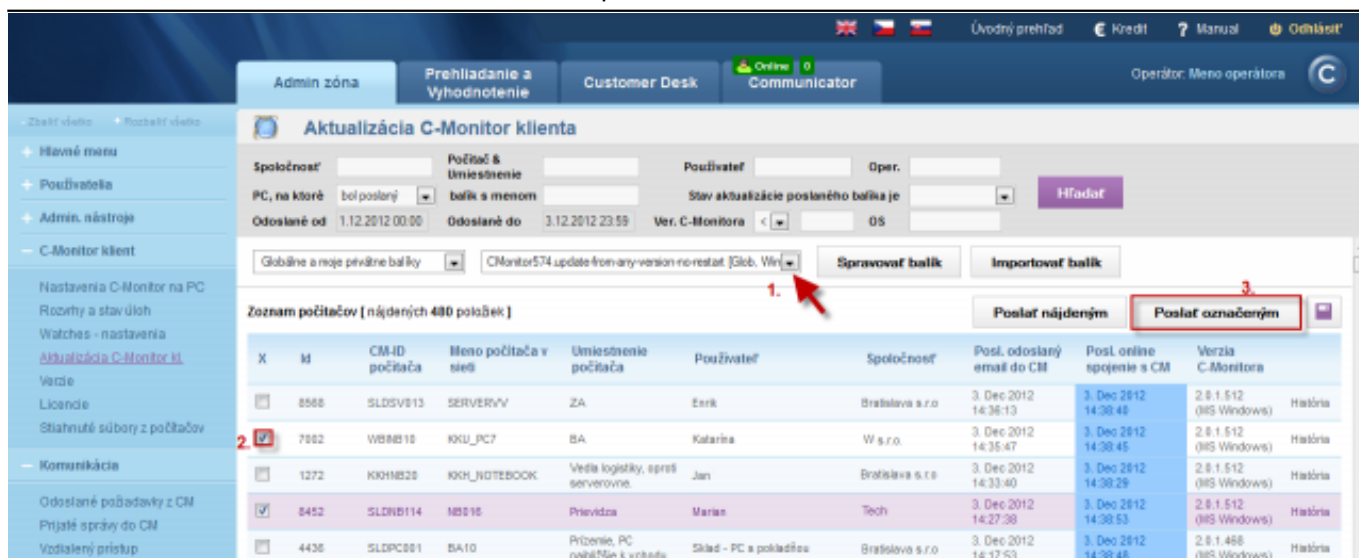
Úvodný prehľad Kredit Manual Odhlásiť

Admin zóna
Prehliadanie a Vyhodnotenie
Customer Desk
Online 0 Communicator
Operátor: Meno operátora

Zbaliť všetko Rozbaliť všetko
Hlavné menu
Používatelia
Admin. nástroje
C-Monitor klient
Nastavenia C-Monitor na PC
Rozvrhy a stav úloh
Watches - nastavenia
Aktualizácia C-Monitor kl.
Verzie
Licencie
Stiahnuté súbory z počítačov
Komunikácia
Odoslané požiadavky z CM
Prijaté správy do CM
Vzdialený prístup

Aktualizácia C-Monitor klienta

Spoločnosť
Počítač & Umiestnenie
Používateľ
Oper.
PC, na ktoré bol poslaný
balík s menom
Stav aktualizácie poslaného balíka je
Hľadať
Odoslané od 1.12.2012 00:00
Odoslané do 3.12.2012 23:59
Ver. C-Monitora <
OS

Globálne a moje privátne balíky
CMonitor574.update-from-any-version-no-restart. [Glob. Win
Spravovať balík
Importovať balík
1.

Zoznam počítačov [ nájdených 480 položiek ]
Poslať nájdeným
3.
Poslať označeným

| X | Id | CM-ID počítača | Meno počítača v sieti | Umiestnenie počítača | Používateľ | Spoločnosť | Posl. odoslaný email do CM | Posl. online spojenie s CM | Verzia C-Monitora | |
|---|---|---|---|---|---|---|---|---|---|---|
| | 8568 | SLDSV013 | SERVERVV | ZA | Enrik | Bratislava s.r.o | 3. Dec 2012 14:36:13 | 3. Dec 2012 14:38:40 | 2.8.1.512 (MS Windows) | História |
| 2. | 7082 | WBNB10 | KKU_PC7 | BA | Katarína | W s.r.o. | 3. Dec 2012 14:35:47 | 3. Dec 2012 14:38:45 | 2.8.1.512 (MS Windows) | História |
| | 1272 | KKHNB20 | KKH_NOTEBOOK | Vedla logistiky, oproti serverovne. | Jan | Bratislava s.r.o | 3. Dec 2012 14:33:40 | 3. Dec 2012 14:38:29 | 2.8.1.512 (MS Windows) | História |
| | 8452 | SLDNB114 | NB016 | Prievidza | Marian | Tech | 3. Dec 2012 14:27:38 | 3. Dec 2012 14:38:53 | 2.8.1.512 (MS Windows) | História |
| | 4436 | SLDPC001 | BA10 | Prízemie, PC najbližšie k vchodu | Sklad - PC s pokladňou | Bratislava s.r.o | 3. Dec 2012 14:17:53 | 3. Dec 2012 14:38:48 | 2.8.1.468 (MS Windows) | História |